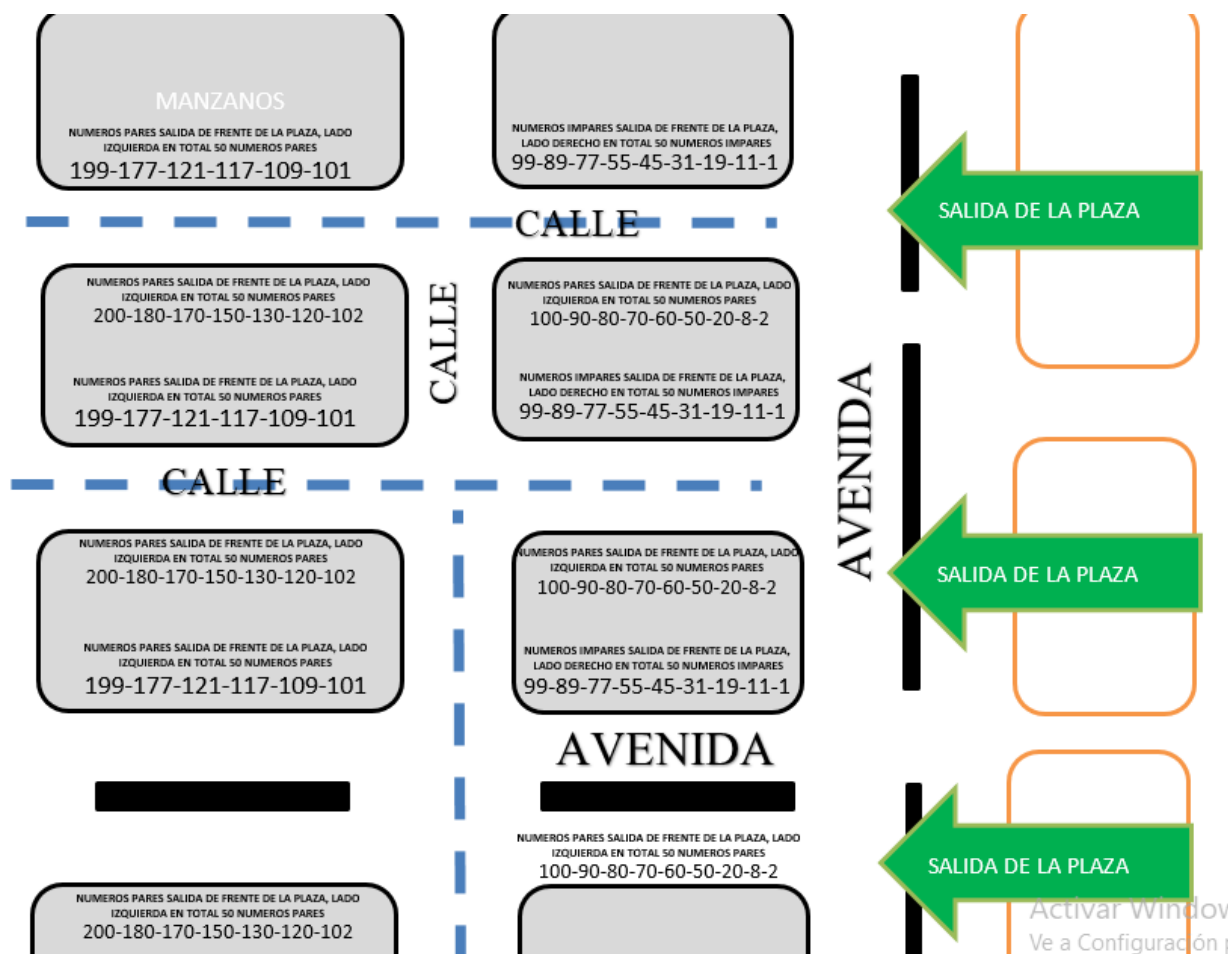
MANZANOS
NUMEROS PARES SALIDA DE FRENTE DE LA PLAZA, LADO IZQUIERDA EN TOTAL 50 NUMEROS PARES
199-177-121-117-109-101

NUMEROS IMPARES SALIDA DE FRENTE DE LA PLAZA, LADO DERECHO EN TOTAL 50 NUMEROS IMPARES
99-89-77-55-45-31-19-11-1

SALIDA DE LA PLAZA

CALLE

NUMEROS PARES SALIDA DE FRENTE DE LA PLAZA, LADO IZQUIERDA EN TOTAL 50 NUMEROS PARES
200-180-170-150-130-120-102

NUMEROS PARES SALIDA DE FRENTE DE LA PLAZA, LADO IZQUIERDA EN TOTAL 50 NUMEROS PARES
199-177-121-117-109-101

CALLE

NUMEROS PARES SALIDA DE FRENTE DE LA PLAZA, LADO IZQUIERDA EN TOTAL 50 NUMEROS PARES
100-90-80-70-60-50-20-8-2

NUMEROS IMPARES SALIDA DE FRENTE DE LA PLAZA, LADO DERECHO EN TOTAL 50 NUMEROS IMPARES
99-89-77-55-45-31-19-11-1

AVENIDA

CALLE

NUMEROS PARES SALIDA DE FRENTE DE LA PLAZA, LADO IZQUIERDA EN TOTAL 50 NUMEROS PARES
200-180-170-150-130-120-102

NUMEROS PARES SALIDA DE FRENTE DE LA PLAZA, LADO IZQUIERDA EN TOTAL 50 NUMEROS PARES
199-177-121-117-109-101

NUMEROS PARES SALIDA DE FRENTE DE LA PLAZA, LADO IZQUIERDA EN TOTAL 50 NUMEROS PARES
100-90-80-70-60-50-20-8-2

NUMEROS IMPARES SALIDA DE FRENTE DE LA PLAZA, LADO DERECHO EN TOTAL 50 NUMEROS IMPARES
99-89-77-55-45-31-19-11-1

SALIDA DE LA PLAZA

AVENIDA

NUMEROS PARES SALIDA DE FRENTE DE LA PLAZA, LADO IZQUIERDA EN TOTAL 50 NUMEROS PARES
100-90-80-70-60-50-20-8-2

SALIDA DE LA PLAZA

NUMEROS PARES SALIDA DE FRENTE DE LA PLAZA, LADO IZQUIERDA EN TOTAL 50 NUMEROS PARES
200-180-170-150-130-120-102

Activar Window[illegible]
Ve a Configuración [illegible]